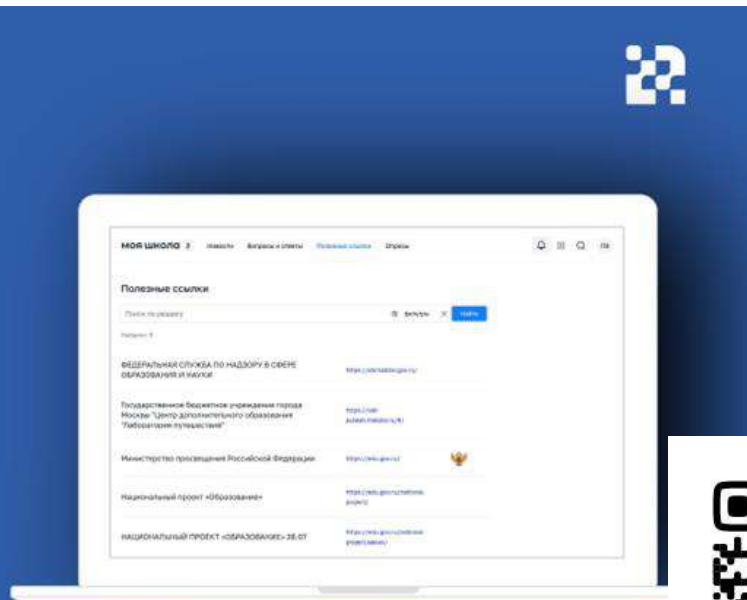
МОЯ ШКОЛА Новости Вопросы и ответы Полезные ссылки Опросы

Полезные ссылки

Поиск по разделу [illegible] Фильтры Найти

Найдено: 5

ФЕДЕРАЛЬНАЯ СЛУЖБА ПО НАДЗОРУ В СФЕРЕ ОБРАЗОВАНИЯ И НАУКИ https://obrnadzor.gov.ru/

Государственное бюджетное учреждение города Москвы "Центр дополнительного образования "Лаборатория путешествий" https://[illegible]

Министерство просвещения Российской Федерации https://edu.gov.ru/

Национальный проект «Образование» https://edu.gov.ru/national-project/

НАЦИОНАЛЬНЫЙ ПРОЕКТ «ОБРАЗОВАНИЕ» 28.07 https://edu.gov.ru/national-project/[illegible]